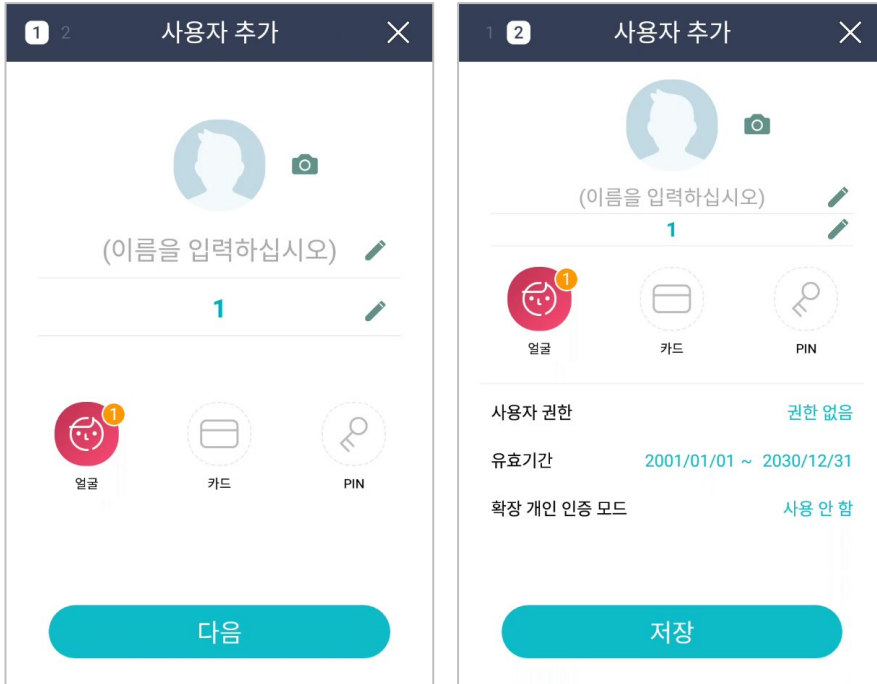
1 2 사용자 추가

(이름을 입력하십시오)

1

1
얼굴
카드
PIN

다음

1 2 사용자 추가

(이름을 입력하십시오)

1

1
얼굴
카드
PIN

사용자 권한 권한 없음

유효기간 2001/01/01 ~ 2030/12/31

확장 개인 인증 모드 사용 안 함

저장